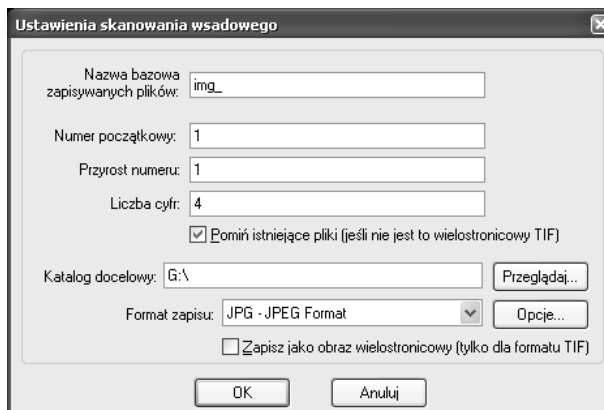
Ustawienia skanowania wsadowego

Nazwa bazowa zapisywanych plików: img_

Numer początkowy: 1

Przyrost numeru: 1

Liczba cyfr: 4

Pomiń istniejące pliki (jeśli nie jest to wielostronicowy TIF)

Katalog docelowy: G:\

Przeglądaj...

Format zapisu: JPG - JPEG Format

Opcje...

Zapisz jako obraz wielostronicowy (tylko dla formatu TIF)

OK

Anuluj